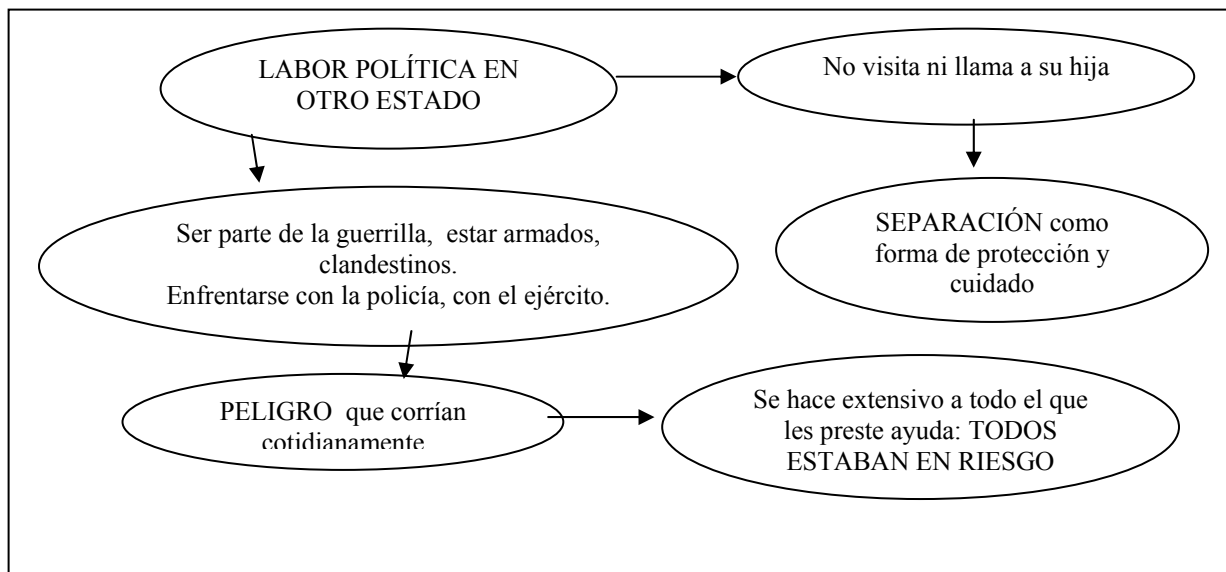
LABOR POLÍTICA EN OTRO ESTADO

No visita ni llama a su hija

Ser parte de la guerrilla, estar armados, clandestinos.
Enfrentarse con la policía, con el ejército.

SEPARACIÓN como forma de protección y cuidado

PELIGRO que corrían cotidianamente

Se hace extensivo a todo el que les preste ayuda: TODOS ESTABAN EN RIESGO